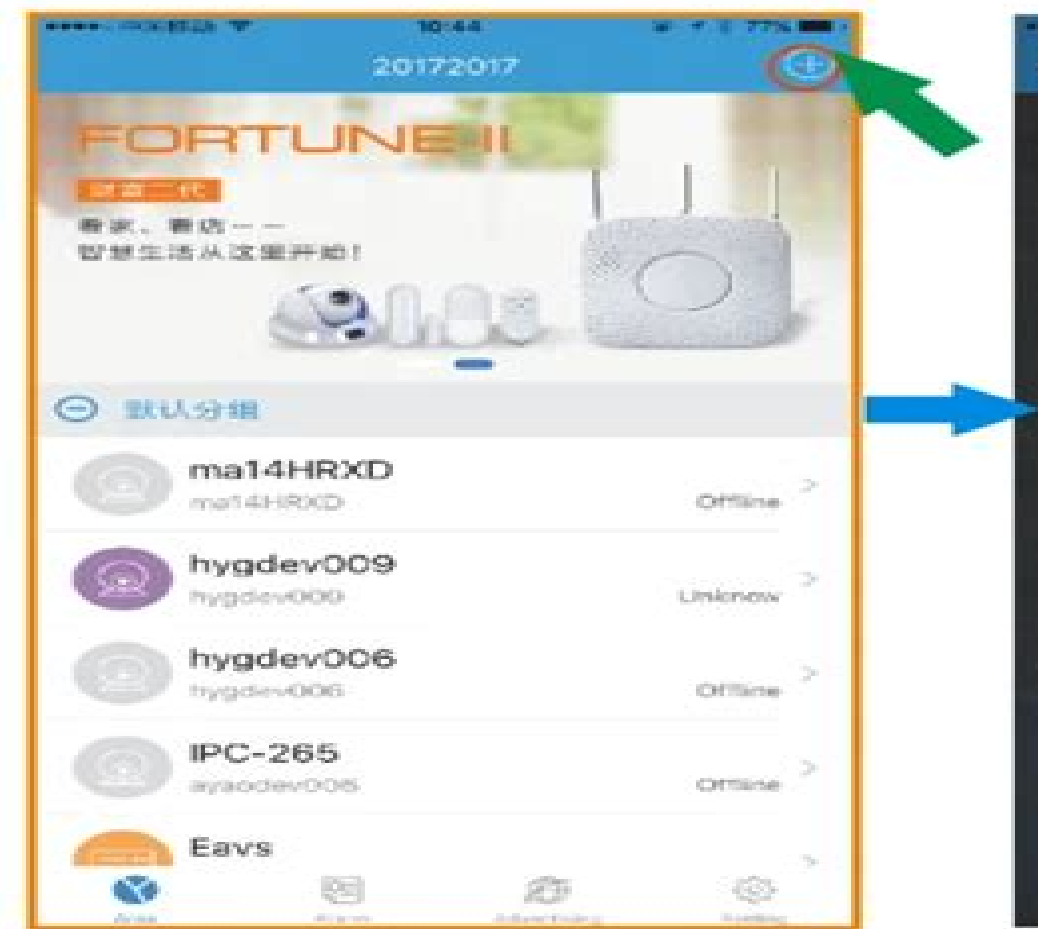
10:44 77%

20172017

FORTUNE II

财富二代

看家、看店——
智慧生活从这里开始!

默认分组

ma14HRXD
ma14HRXD
Offline

hygdev009
hygdev009
Unknow

hygdev006
hygdev006
Offline

IPC-265
ayaodev005
Offline

Eavs

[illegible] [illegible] Advertising Setting